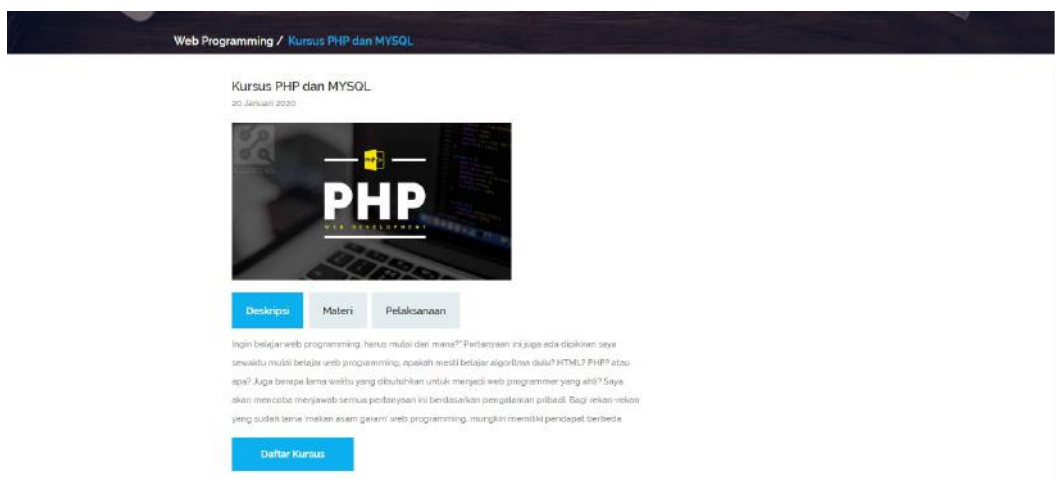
Web Programming / Kursus PHP dan MYSQL

Kursus PHP dan MYSQL

20 Januari 2020

PHP

WEB DEVELOPMENT

Deskripsi Materi Pelaksanaan

Ingin belajar web programming, harus mulai dari mana?" Pertanyaan ini juga ada dipikiran saya sewaktu mulai belajar web programming, apakah mesti belajar algoritma dulu? HTML? PHP? atau apa? Juga berapa lama waktu yang dibutuhkan untuk menjadi web programmer yang ahli? Saya akan mencoba menjawab semua pertanyaan ini berdasarkan pengalaman pribadi. Bagi rekan-rekan yang sudah lama 'makan asam garam' web programming, mungkin memiliki pendapat berbeda

Daftar Kursus